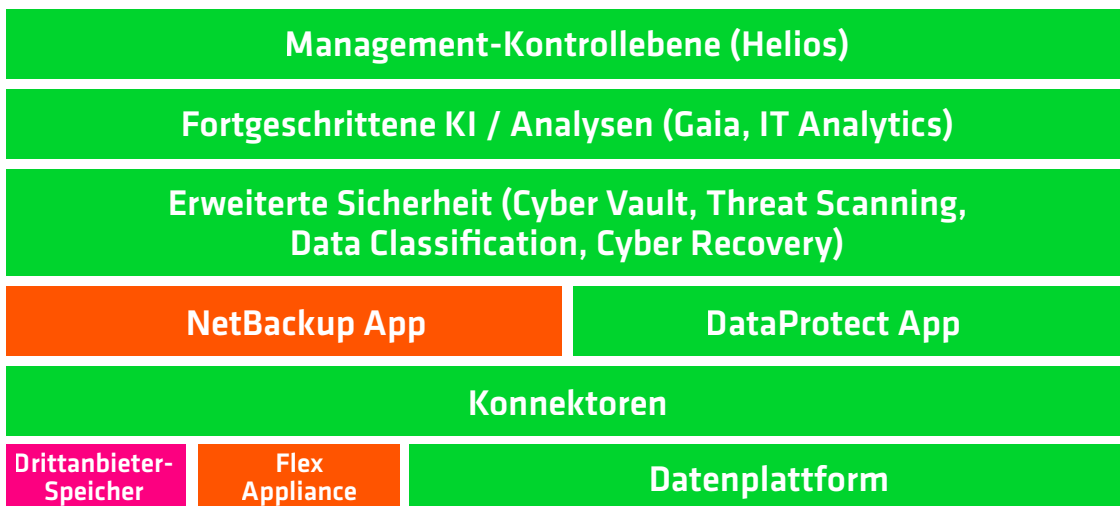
Management-Kontrollebene (Helios)

Fortgeschrittene KI / Analysen (Gaia, IT Analytics)

Erweiterte Sicherheit (Cyber Vault, Threat Scanning, Data Classification, Cyber Recovery)

NetBackup App

DataProtect App

Konnektoren

Drittanbieter-Speicher

Flex Appliance

Datenplattform